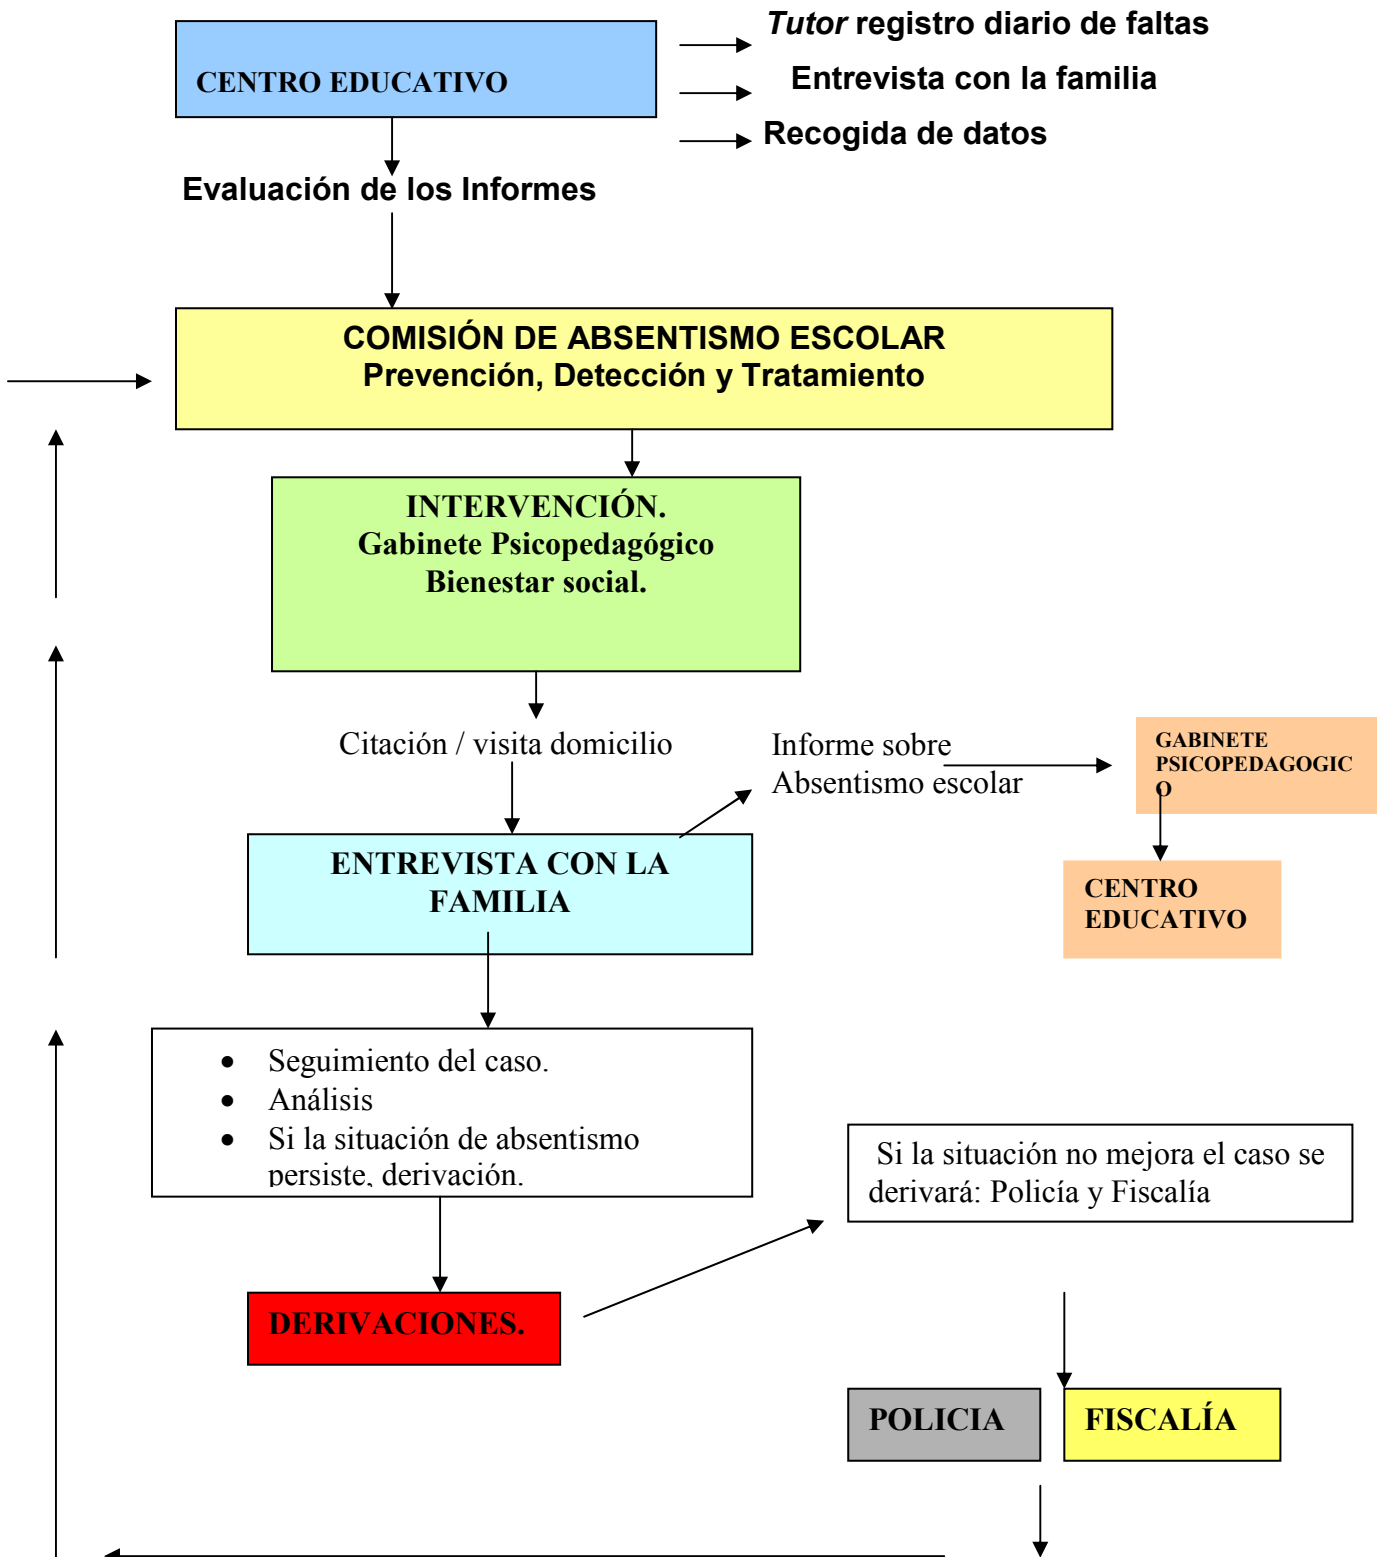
CENTRO EDUCATIVO

*Tutor* registro diario de faltas

Entrevista con la familia

Recogida de datos

Evaluación de los Informes

COMISIÓN DE ABSENTISMO ESCOLAR
Prevención, Detección y Tratamiento

INTERVENCIÓN.
Gabinete Psicopedagógico
Bienestar social.

Citación / visita domicilio

Informe sobre Absentismo escolar

GABINETE PSICOPEDAGOGIC O

CENTRO EDUCATIVO

ENTREVISTA CON LA FAMILIA

- Seguimiento del caso.
- Análisis
- Si la situación de absentismo persiste, derivación.

Si la situación no mejora el caso se derivará: Policía y Fiscalía

DERIVACIONES.

POLICIA

FISCALÍA